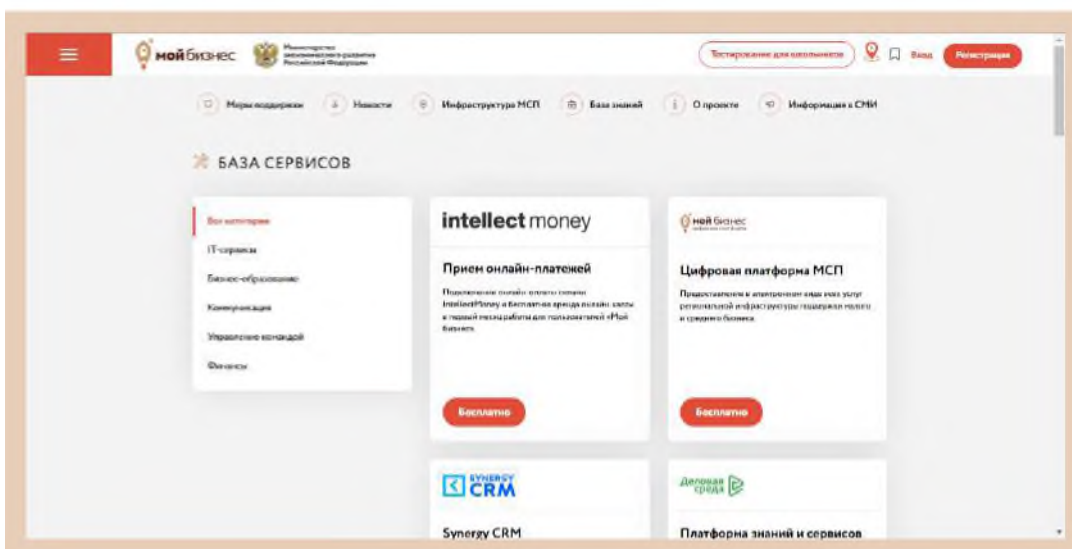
мой бизнес

Министерство экономического развития Российской Федерации

Тестирование для школьников

Вход

Регистрация

Меры поддержки

Новости

Инфраструктура МСП

База знаний

О проекте

Информация к СМИ

БАЗА СЕРВИСОВ

Все категории

IT-сервисы

Бизнес-образование

Коммуникация

Управление командой

Финансы

intellect money

Прием онлайн-платежей

Подключение онлайн оплаты сервиса IntellectMoney и бесплатная аренда онлайн кассы в первый месяц работы для пользователей «Мой бизнес».

Бесплатно

мой бизнес

Цифровая платформа МСП

Предоставление в электронном виде мер услуг региональной инфраструктуры поддержки малого и среднего бизнеса.

Бесплатно

SYNERGY CRM

Synergy CRM

Деловая среда

Платформа знаний и сервисов